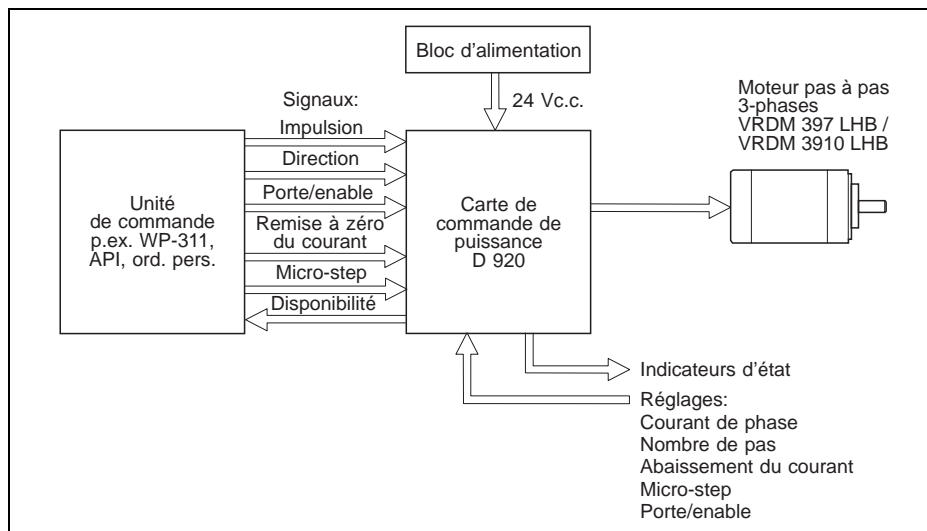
Bloc d'alimentation

24 Vc.c.

Moteur pas à pas
3-phases
VRDM 397 LHB /
VRDM 3910 LHB

Signaux:

Impulsion

Direction

Porte/enable

Remise à zéro du courant

Micro-step

Disponibilité

Unité de commande p.ex. WP-311, API, ord. pers.

Carte de commande de puissance D 920

Indicateurs d'état

Réglages:
Courant de phase
Nombre de pas
Abaissement du courant
Micro-step
Porte/enable